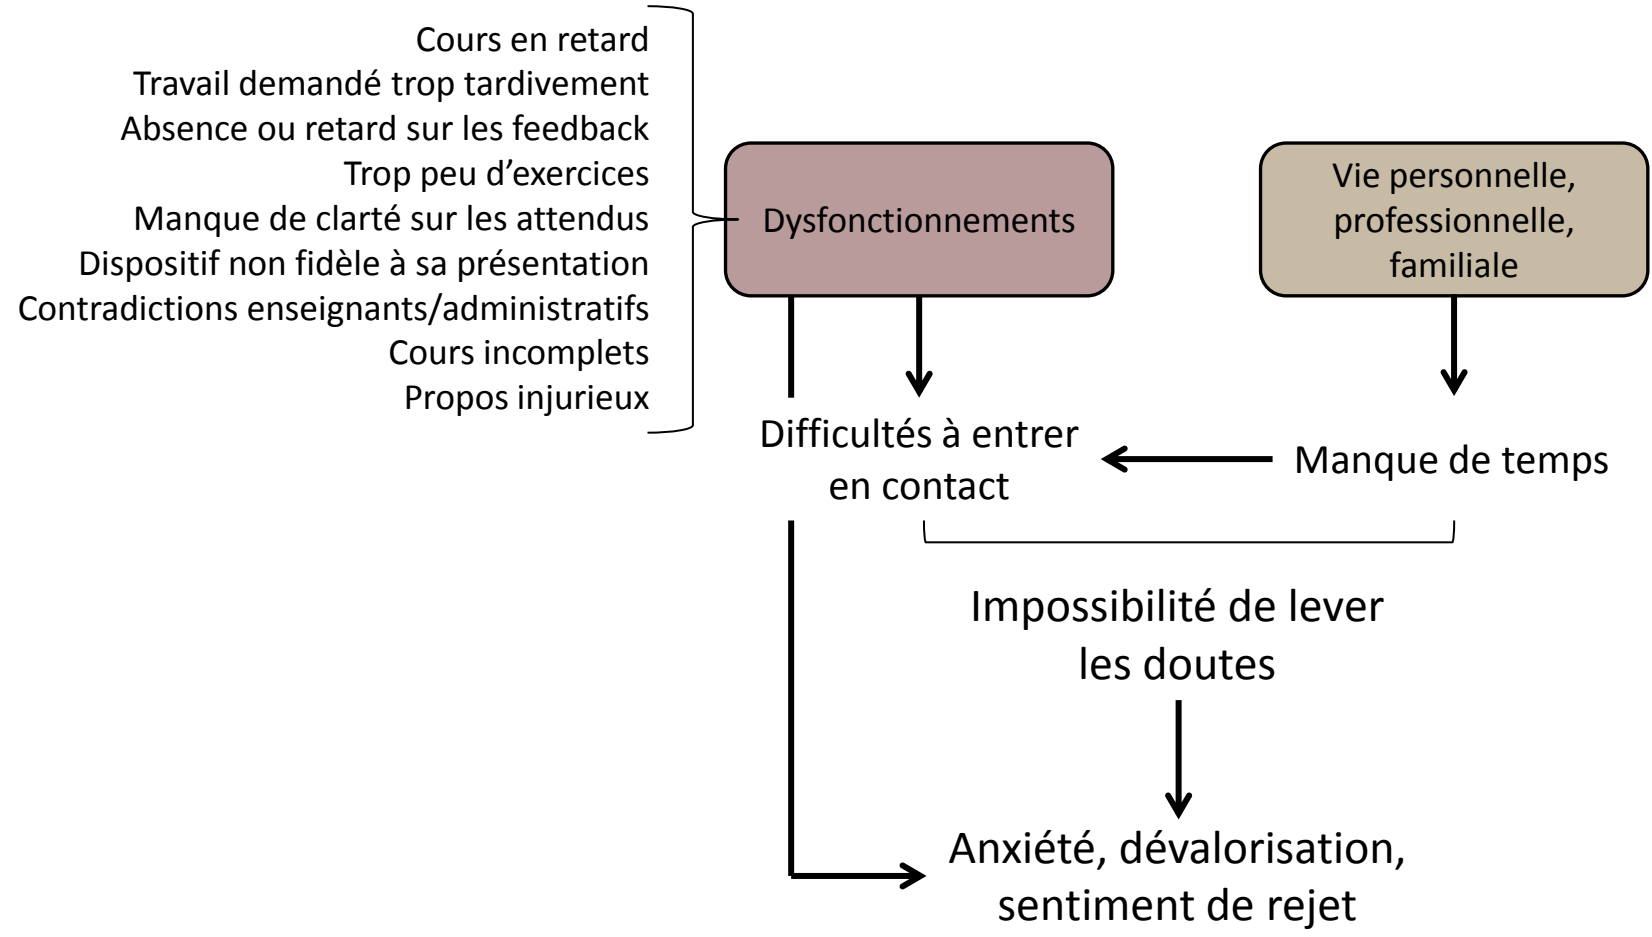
Cours en retard
Travail demandé trop tardivement
Absence ou retard sur les feedback
Trop peu d’exercices
Manque de clarté sur les attendus
Dispositif non fidèle à sa présentation
Contradictions enseignants/administratifs
Cours incomplets
Propos injurieux

Dysfonctionnements

Vie personnelle, professionnelle, familiale

Difficultés à entrer en contact

Manque de temps

Impossibilité de lever les doutes

Anxiété, dévalorisation, sentiment de rejet